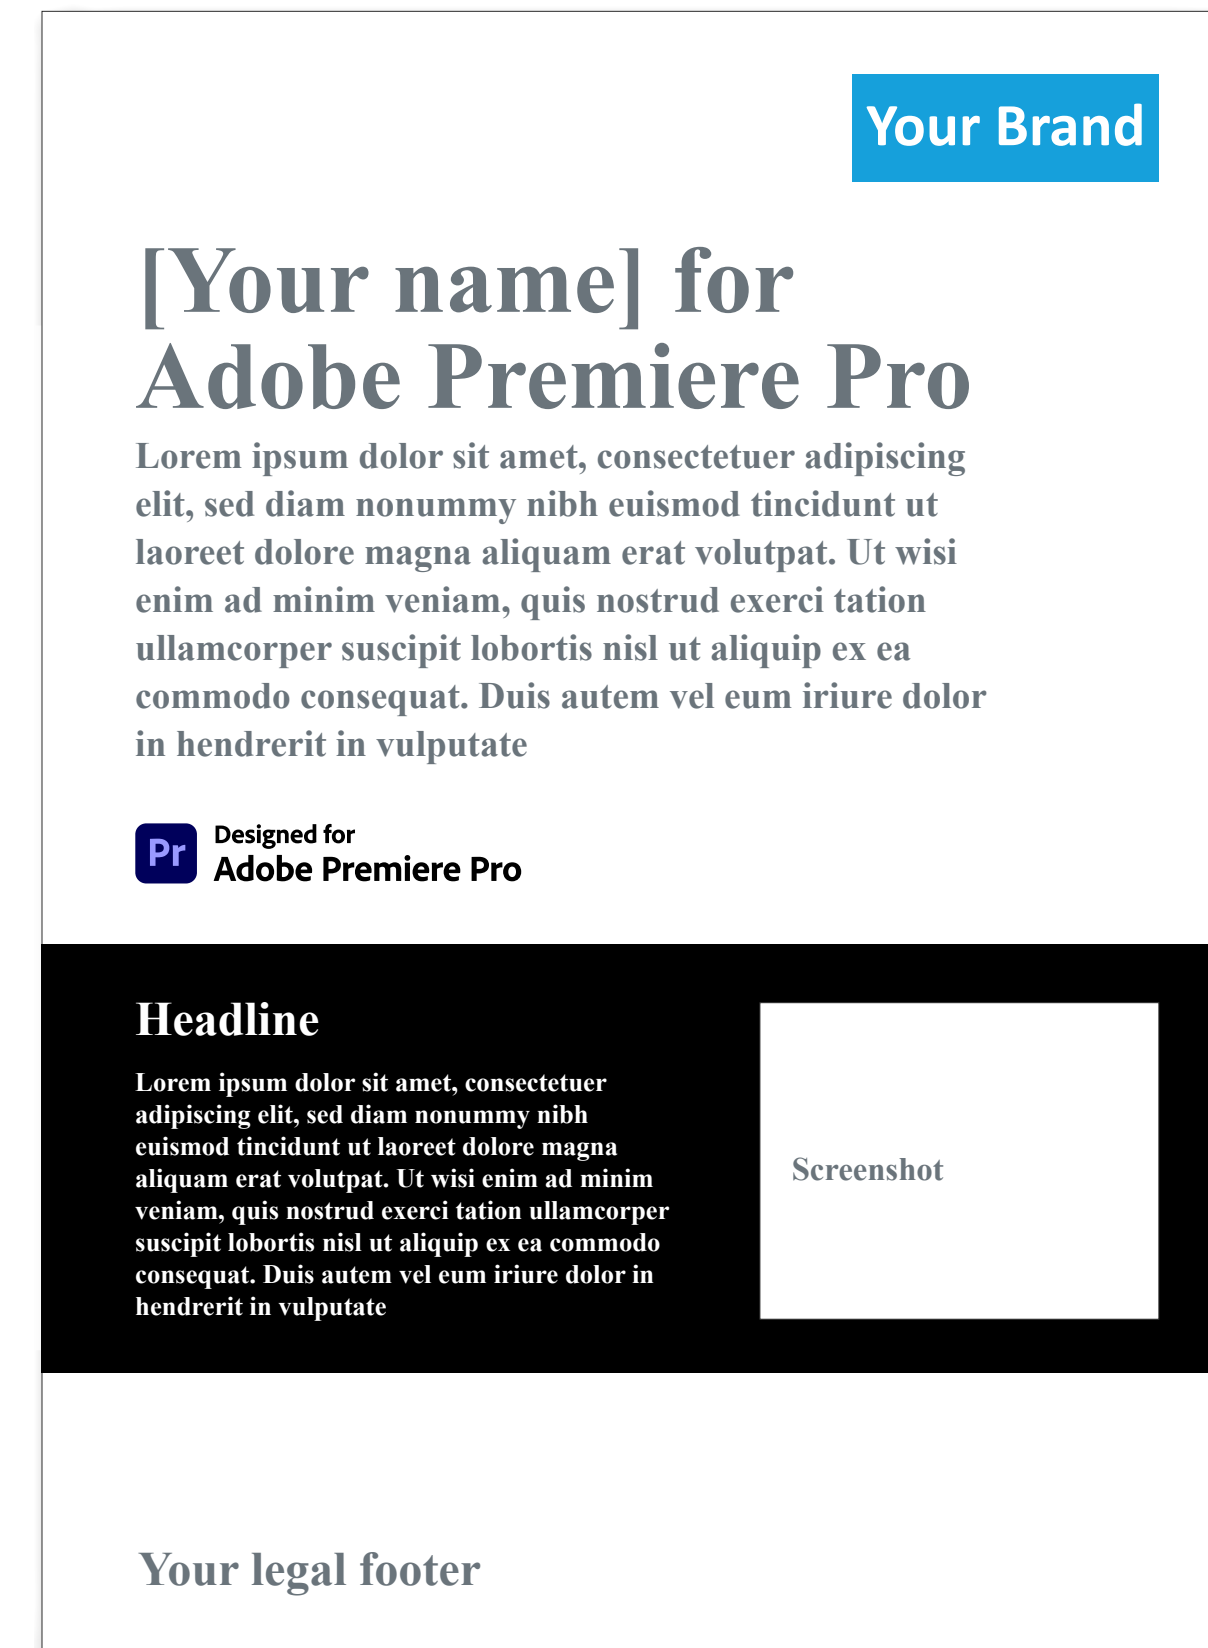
Your Brand

[Your name] for Adobe Premiere Pro

Lorem ipsum dolor sit amet, consectetuer adipiscing elit, sed diam nonummy nibh euismod tincidunt ut laoreet dolore magna aliquam erat volutpat. Ut wisi enim ad minim veniam, quis nostrud exerci tation ullamcorper suscipit lobortis nisl ut aliquip ex ea commodo consequat. Duis autem vel eum iriure dolor in hendrerit in vulputate

Pr
Designed for
Adobe Premiere Pro

Headline

Lorem ipsum dolor sit amet, consectetuer adipiscing elit, sed diam nonummy nibh euismod tincidunt ut laoreet dolore magna aliquam erat volutpat. Ut wisi enim ad minim veniam, quis nostrud exerci tation ullamcorper suscipit lobortis nisl ut aliquip ex ea commodo consequat. Duis autem vel eum iriure dolor in hendrerit in vulputate

Screenshot

Your legal footer